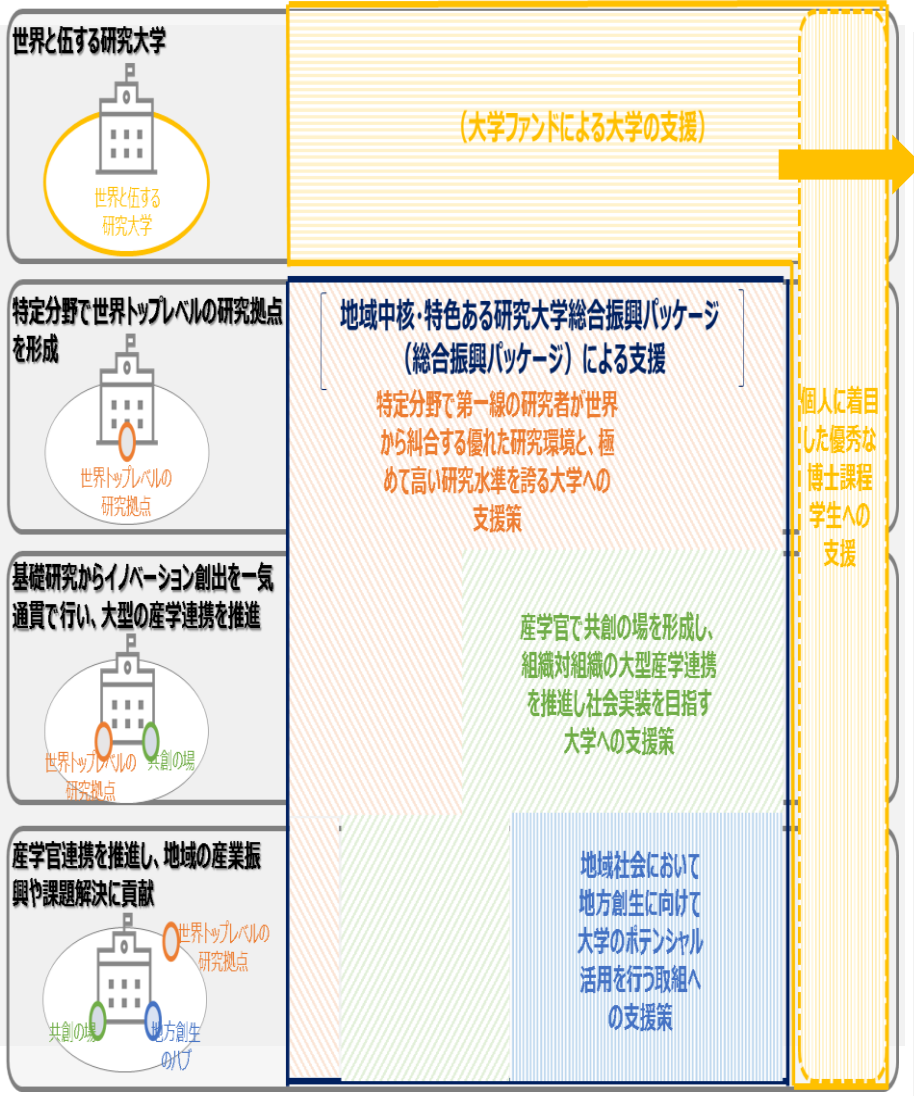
世界と伍する研究大学

世界と伍する研究大学

（大学ファンドによる大学の支援）

特定分野で世界トップレベルの研究拠点を形成

世界トップレベルの研究拠点

地域中核・特色ある研究大学総合振興パッケージ（総合振興パッケージ）による支援

特定分野で第一線の研究者が世界から糾合する優れた研究環境と、極めて高い研究水準を誇る大学への支援策

個人に着目した優秀な博士課程学生への支援

基礎研究からイノベーション創出を一気通貫で行い、大型の産学連携を推進

世界トップレベルの研究拠点

共創の場

産学官で共創の場を形成し、組織対組織の大型産学連携を推進し社会実装を目指す大学への支援策

産学官連携を推進し、地域の産業振興や課題解決に貢献

世界トップレベルの研究拠点

共創の場

地方創生のハブ

地域社会において地方創生に向けて大学のポテンシャル活用を行う取組への支援策